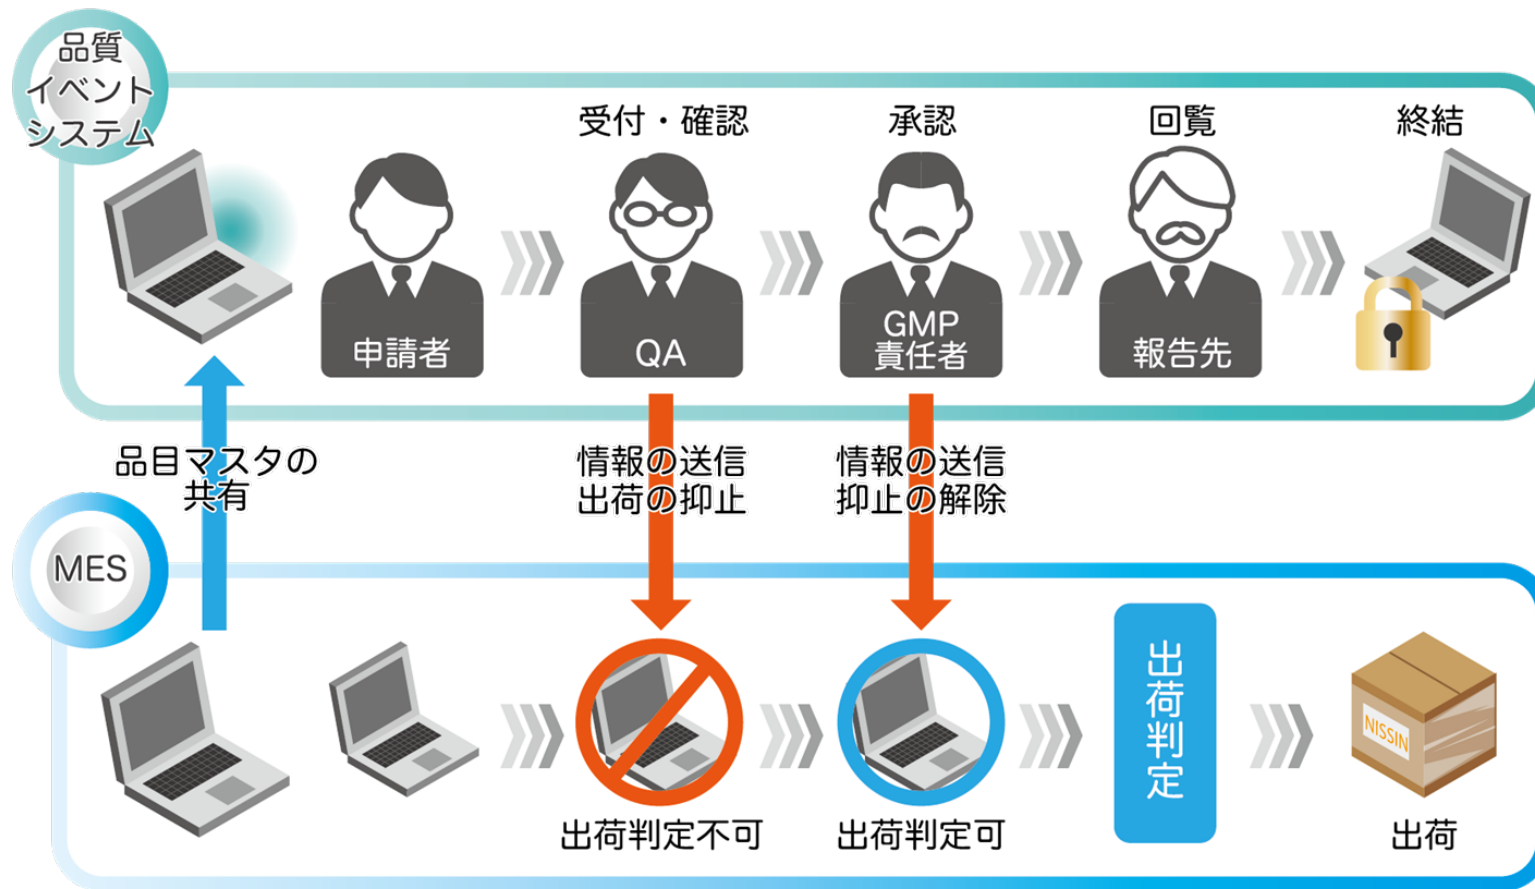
品質イベントシステム

受付・確認

承認

回覧

終結

申請者

QA

GMP責任者

報告先

品目マスタの共有

情報の送信
出荷の抑止

情報の送信
抑止の解除

MES

出荷判定

NISSIN

出荷判定不可

出荷判定可

出荷